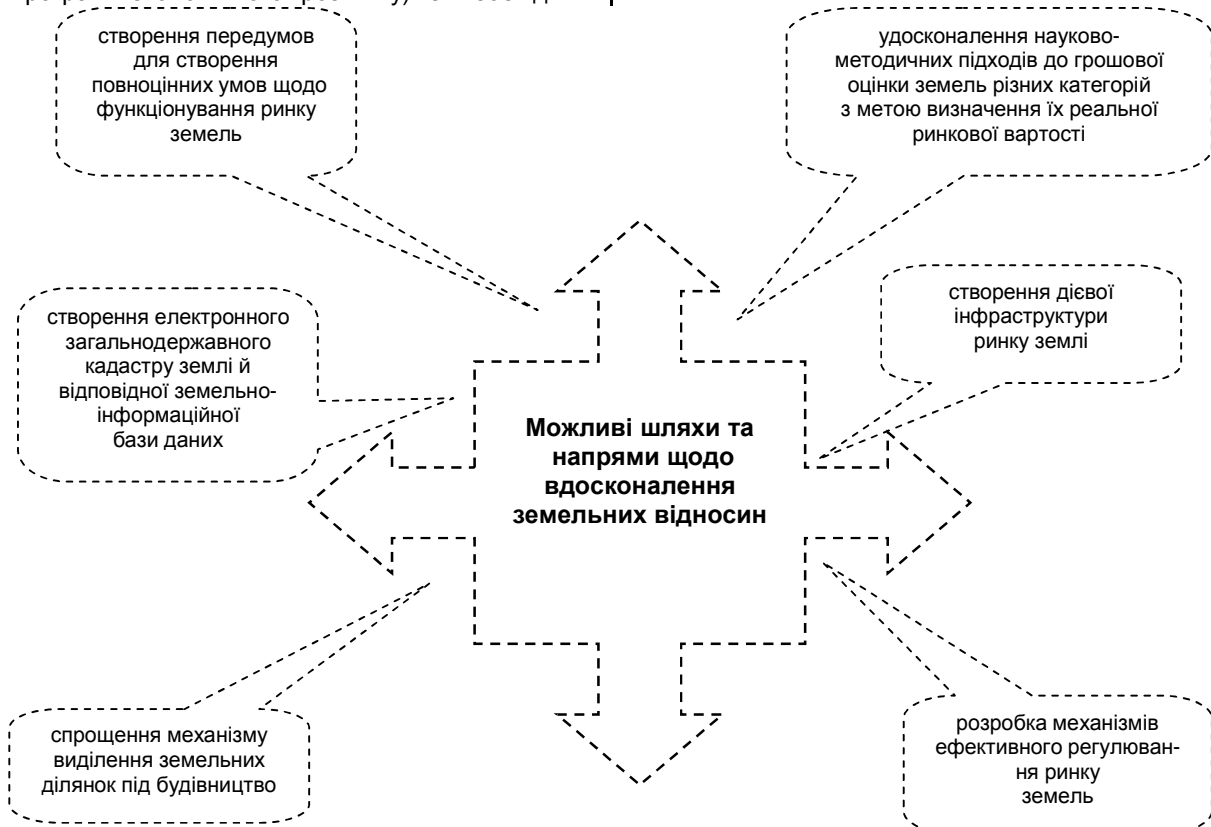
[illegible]

створення передумов для створення повноцінних умов щодо функціонування ринку земель

удосконалення науково-методичних підходів до грошової оцінки земель різних категорій з метою визначення їх реальної ринкової вартості

створення електронного загальнодержавного кадастру землі й відповідної земельно-інформаційної бази даних

створення дієвої інфраструктури ринку землі

**Можливі шляхи та напрями щодо вдосконалення земельних відносин**

спрощення механізму виділення земельних ділянок під будівництво

розробка механізмів ефективного регулювання ринку земель